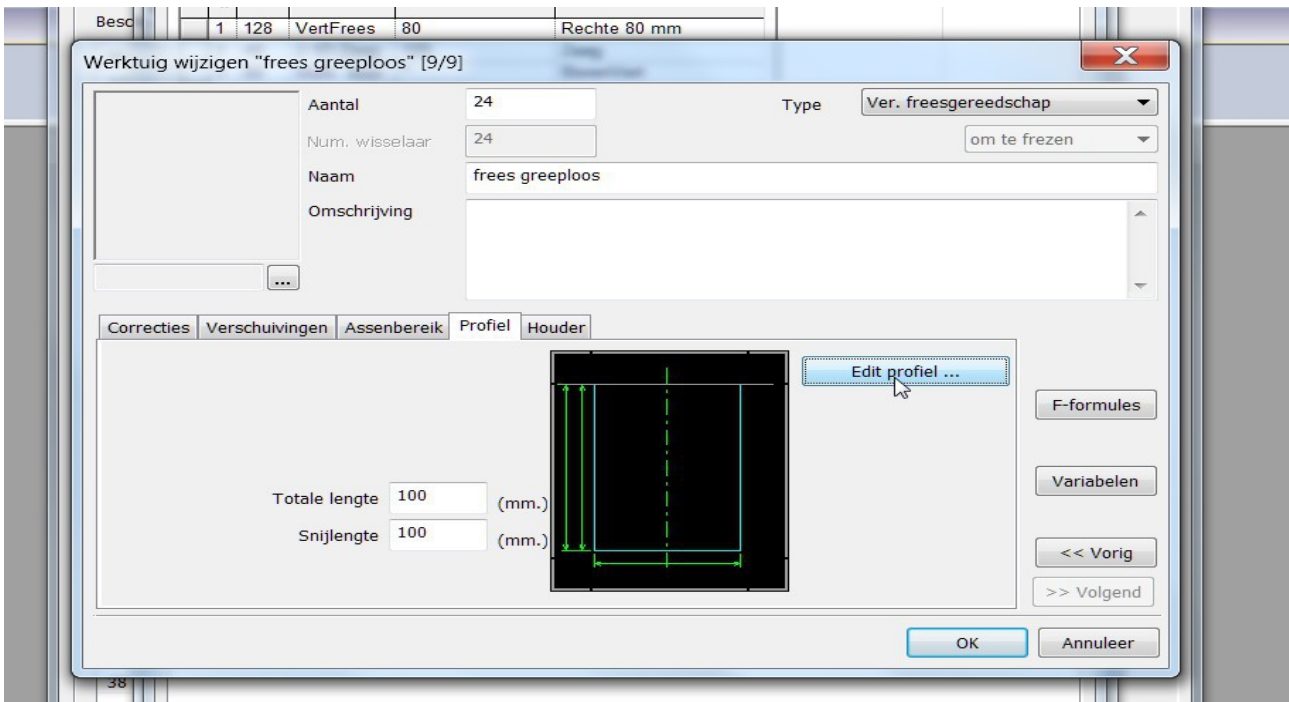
Besc | 1 | 128 | VertFrees | 80 | Rechte 80 mm

Werktuig wijzigen "frees greeploos" [9/9]

Aantal 24
Type Ver. freesgereedschap
Num. wisselaar 24
om te frezen
Naam frees greeploos
Omschrijving

...

Correcties | Verschuivingen | Assenbereik | Profiel | Houder

Edit profiel ...

F-formules

Variabelen

Totale lengte 100 (mm.)
Snijlengte 100 (mm.)

<< Vorig

>> Volgend

OK | Annuleer

38